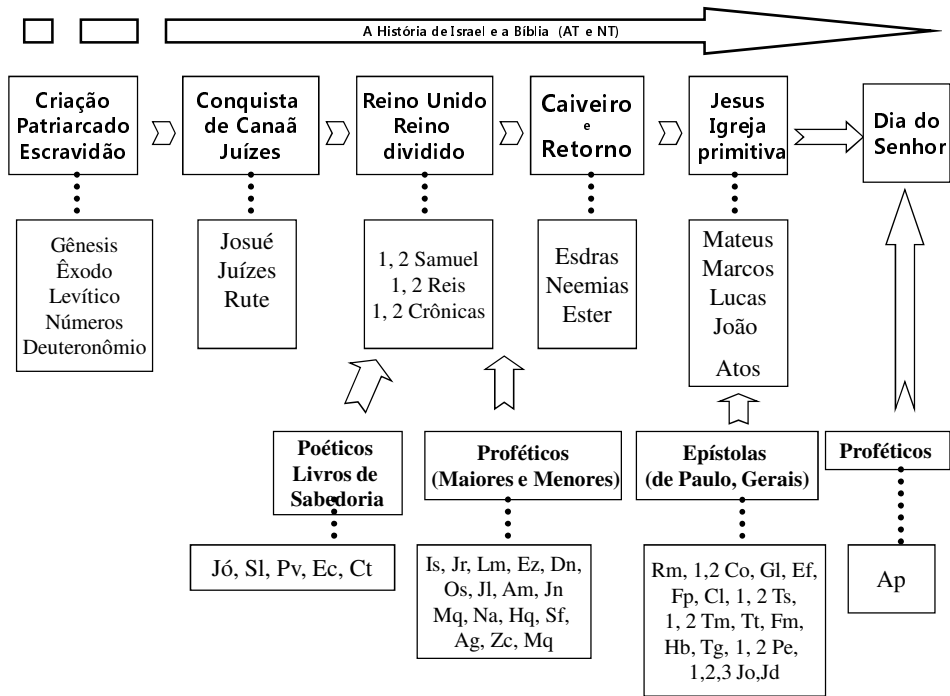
A História de Israel e a Bíblia (AT e NT)

Criação Patriarcado Escravidão

Conquista de Canaã Juízes

Reino Unido Reino dividido

Caiveiro e Retorno

Jesus Igreja primitiva

Dia do Senhor

Gênesis
Êxodo
Levítico
Números
Deuteronômio

Josué
Juízes
Rute

1, 2 Samuel
1, 2 Reis
1, 2 Crônicas

Esdras
Neemias
Ester

Mateus
Marcos
Lucas
João
Atos

Poéticos Livros de Sabedoria

Jó, Sl, Pv, Ec, Ct

Proféticos (Maiores e Menores)

Is, Jr, Lm, Ez, Dn, Os, Jl, Am, Jn Mq, Na, Hq, Sf, Ag, Zc, Mq

Epístolas (de Paulo, Gerais)

Rm, 1,2 Co, Gl, Ef, Fp, Cl, 1, 2 Ts, 1, 2 Tm, Tt, Fm, Hb, Tg, 1, 2 Pe, 1,2,3 Jo,Jd

Proféticos

Ap